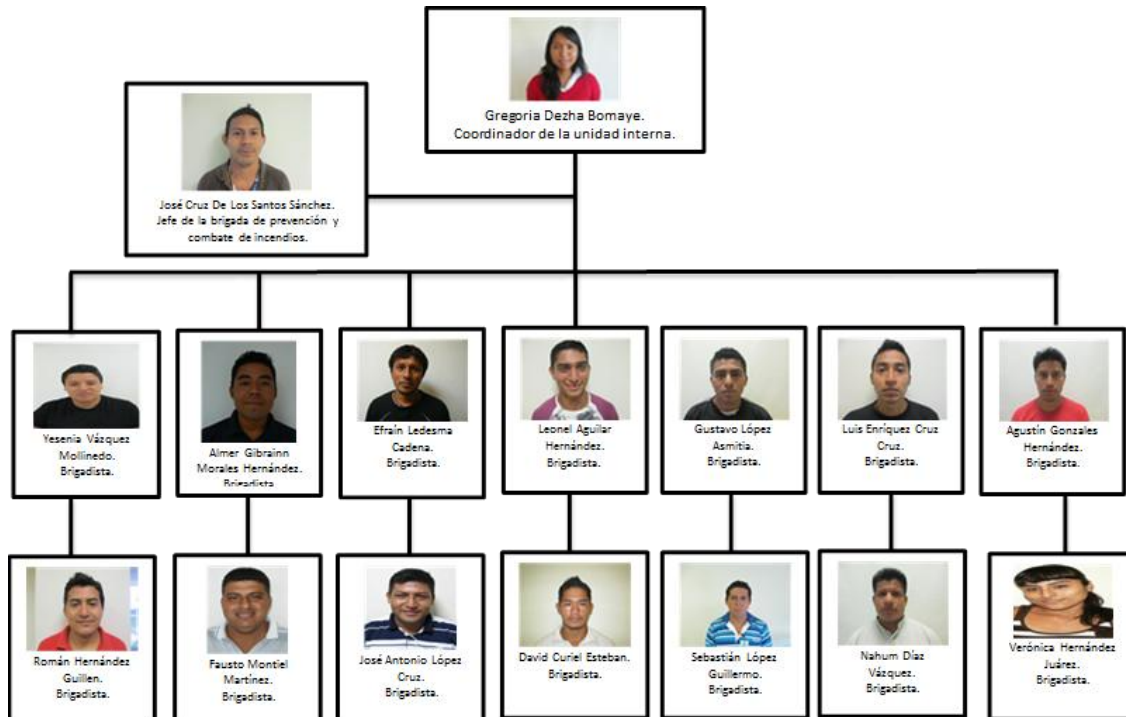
Gregoria Dezha Bomaye.
Coordinador de la unidad interna.

José Cruz De Los Santos Sánchez.
Jefe de la brigada de prevención y combate de incendios.

Yesenia Vázquez Mollinedo.
Brigadista.

Almer Gibrainn Morales Hernández.
Brigadista.

Efraín Ledesma Cadena.
Brigadista.

Leonel Aguilar Hernández.
Brigadista.

Gustavo López Asmitia.
Brigadista.

Luis Enríquez Cruz Cruz.
Brigadista.

Agustín Gonzales Hernández.
Brigadista.

Román Hernández Guillen.
Brigadista.

Fausto Montiel Martínez.
Brigadista.

José Antonio López Cruz.
Brigadista.

David Curiel Esteban.
Brigadista.

Sebastián López Guillermo.
Brigadista.

Nahum Díaz Vázquez.
Brigadista.

Verónica Hernández Juárez.
Brigadista.